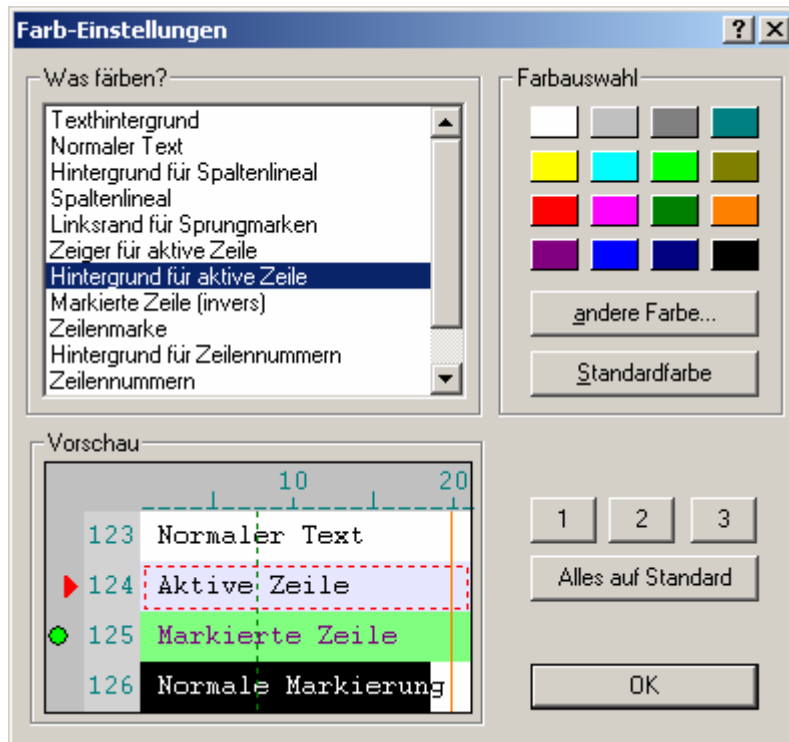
Farb-Einstellungen

?

Was färben?

Texthintergrund
Normaler Text
Hintergrund für Spaltenlineal
Spaltenlineal
Linksrand für Sprungmarken
Zeiger für aktive Zeile
Hintergrund für aktive Zeile
Markierte Zeile (invers)
Zeilenmarke
Hintergrund für Zeilennummern
Zeilennummern

Farbauswahl

andere Farbe...

Standardfarbe

Vorschau

10 20

123 Normaler Text
124 Aktive Zeile
125 Markierte Zeile
126 Normale Markierung

1 2 3

Alles auf Standard

OK